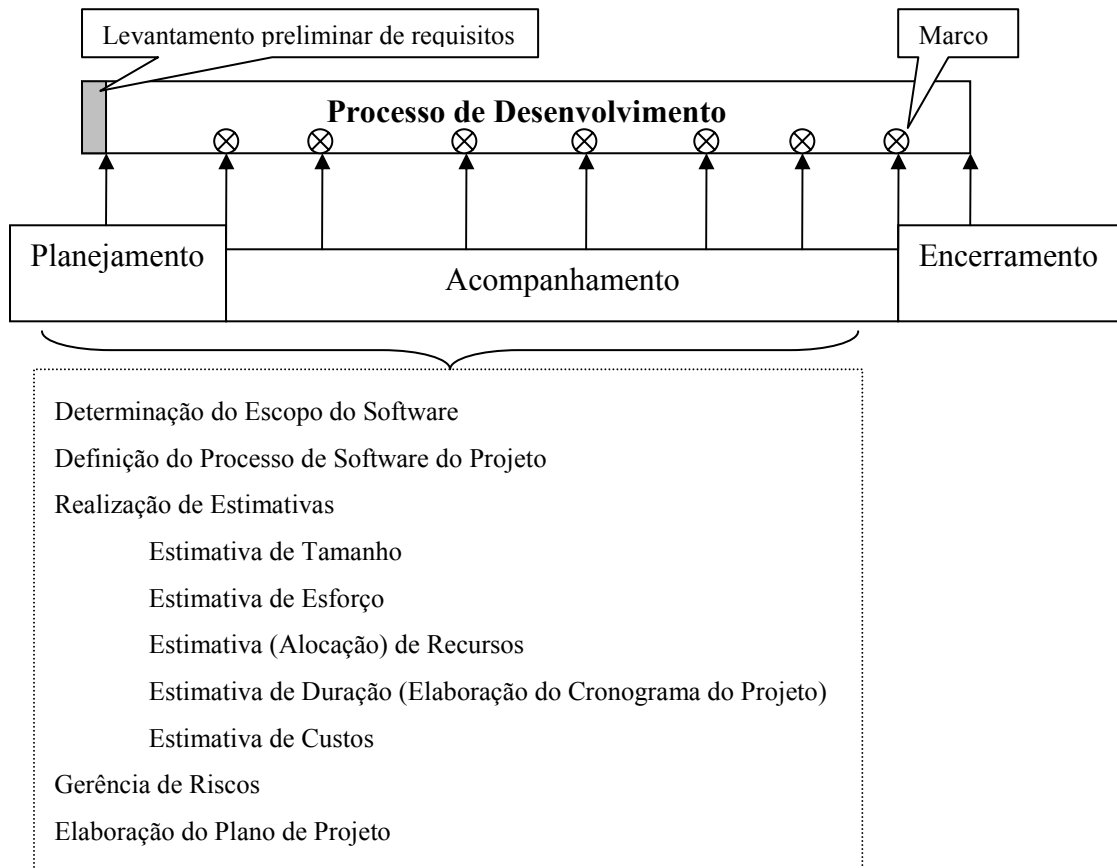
Levantamento preliminar de requisitos

Marco

Processo de Desenvolvimento

Planejamento

Acompanhamento

Encerramento

Determinação do Escopo do Software

Definição do Processo de Software do Projeto

Realização de Estimativas

Estimativa de Tamanho

Estimativa de Esforço

Estimativa (Alocação) de Recursos

Estimativa de Duração (Elaboração do Cronograma do Projeto)

Estimativa de Custos

Gerência de Riscos

Elaboração do Plano de Projeto